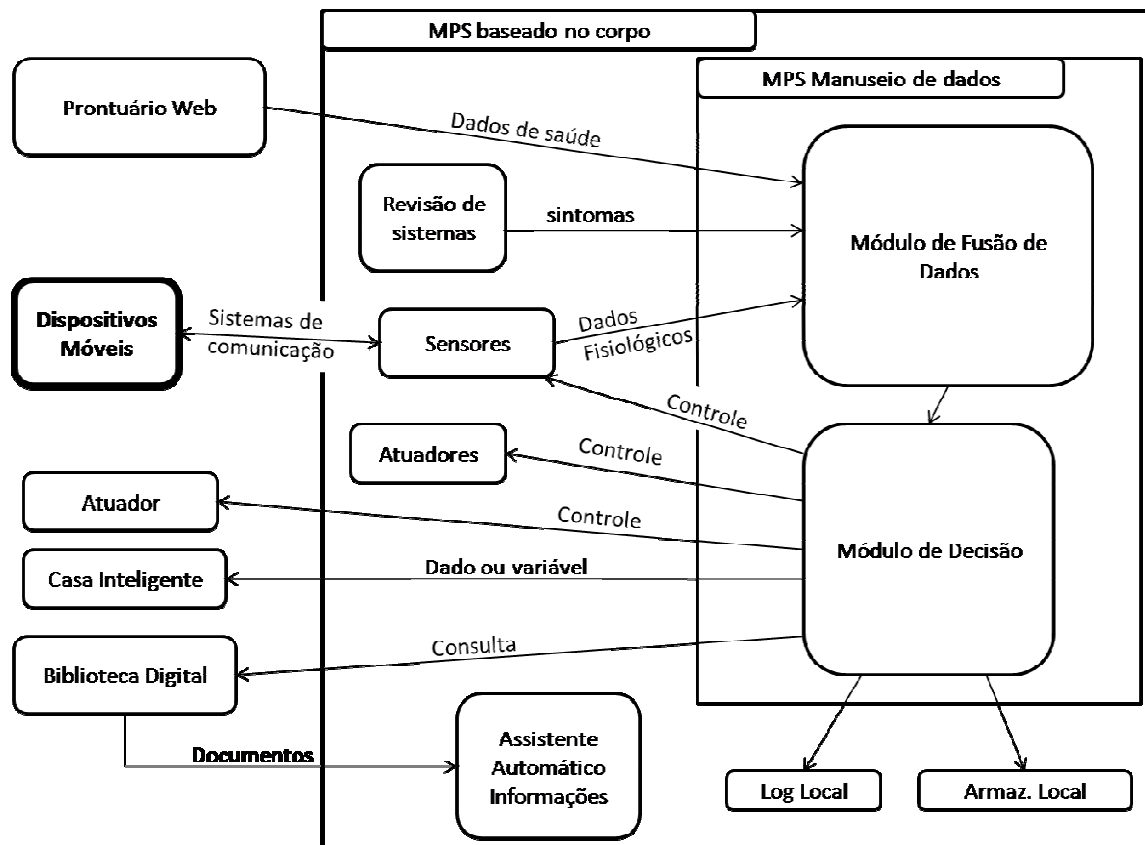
MPS baseado no corpo

MPS Manuseio de dados

Prontuário Web

Dados de saúde

Revisão de sistemas

sintomas

Módulo de Fusão de Dados

Dispositivos Móveis

Sistemas de comunicação

Sensores

Dados Fisiológicos

Controle

Atuadores

Controle

Atuador

Controle

Módulo de Decisão

Casa Inteligente

Dado ou variável

Biblioteca Digital

Consulta

Documentos

Assistente Automático Informações

Log Local

Armaz. Local